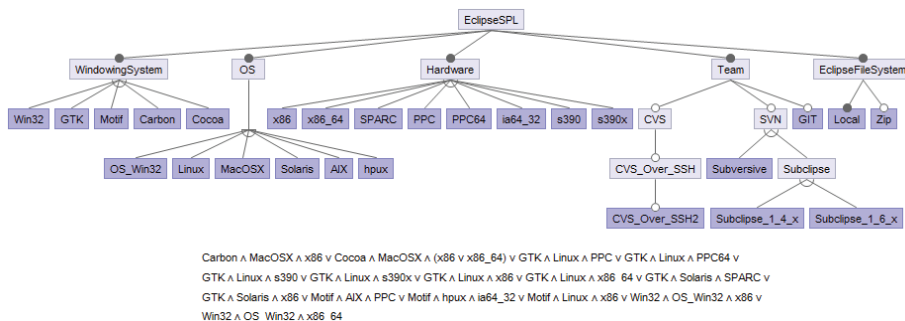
EclipseSPL

WindowingSystem

OS

Hardware

Team

EclipseFileSystem

Win32

GTK

Motif

Carbon

Cocoa

x86

x86_64

SPARC

PPC

PPC64

ia64_32

s390

s390x

CVS

SVN

GIT

Local

Zip

OS_Win32

Linux

MacOSX

Solaris

AIX

hpux

CVS_Over_SSH

Subversive

Subclipse

CVS_Over_SSH2

Subclipse_1_4_x

Subclipse_1_6_x

Carbon ∧ MacOSX ∧ x86 ∨ Cocoa ∧ MacOSX ∧ (x86 ∨ x86_64) ∨ GTK ∧ Linux ∧ PPC ∨ GTK ∧ Linux ∧ PPC64 ∨ GTK ∧ Linux ∧ s390 ∨ GTK ∧ Linux ∧ s390x ∨ GTK ∧ Linux ∧ x86 ∨ GTK ∧ Linux ∧ x86_64 ∨ GTK ∧ Solaris ∧ SPARC ∨ GTK ∧ Solaris ∧ x86 ∨ Motif ∧ AIX ∧ PPC ∨ Motif ∧ hpux ∧ ia64_32 ∨ Motif ∧ Linux ∧ x86 ∨ Win32 ∧ OS_Win32 ∧ x86 ∨ Win32 ∧ OS_Win32 ∧ x86_64